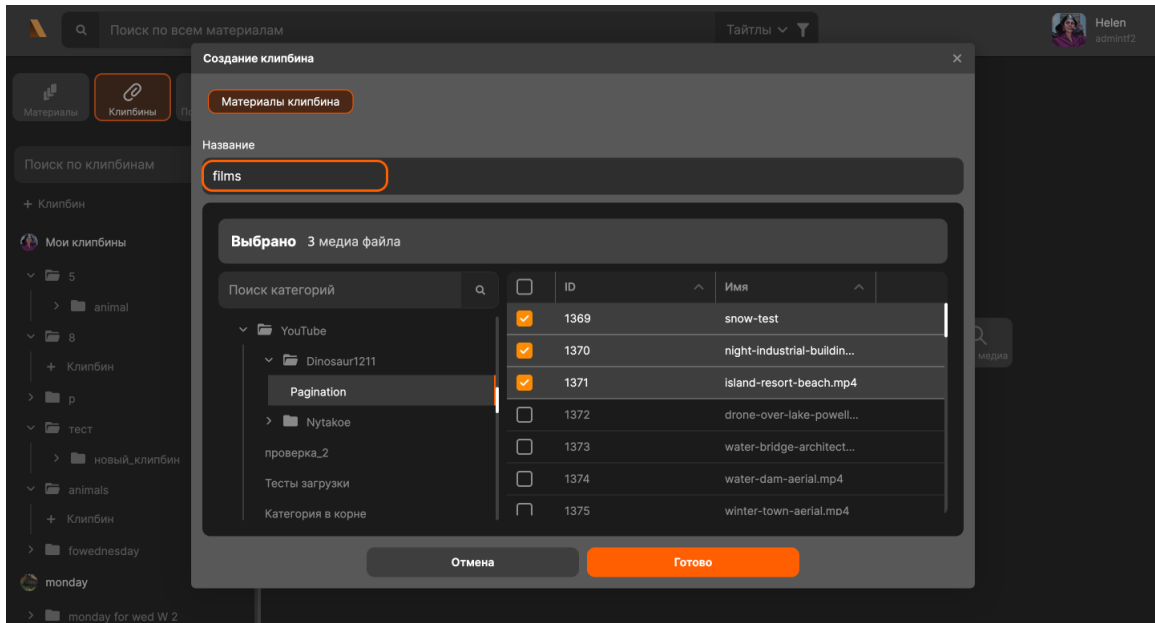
Поиск по всем материалам

Тайтлы

Helen
admintf2

Материалы

Клипбины

Поиск по клипбинам

+ Клипбин

Мои клипбины

5

animal

8

+ Клипбин

p

тест

новый_клипбин

animals

+ Клипбин

fowednesday

monday

monday for wed W 2

медиа

Создание клипбина

Материалы клипбина

Название

films

Выбрано 3 медиа файла

Поиск категорий

YouTube

Dinosaur1211

Pagination

Nytakoe

проверка_2

Тесты загрузки

Категория в корне

| | ID | Имя |
|---|---|---|
| ☑ | 1369 | snow-test |
| ☑ | 1370 | night-industrial-buildin... |
| ☑ | 1371 | island-resort-beach.mp4 |
| ☐ | 1372 | drone-over-lake-powell... |
| ☐ | 1373 | water-bridge-architect... |
| ☐ | 1374 | water-dam-aerial.mp4 |
| ☐ | 1375 | winter-town-aerial.mp4 |

Отмена

Готово